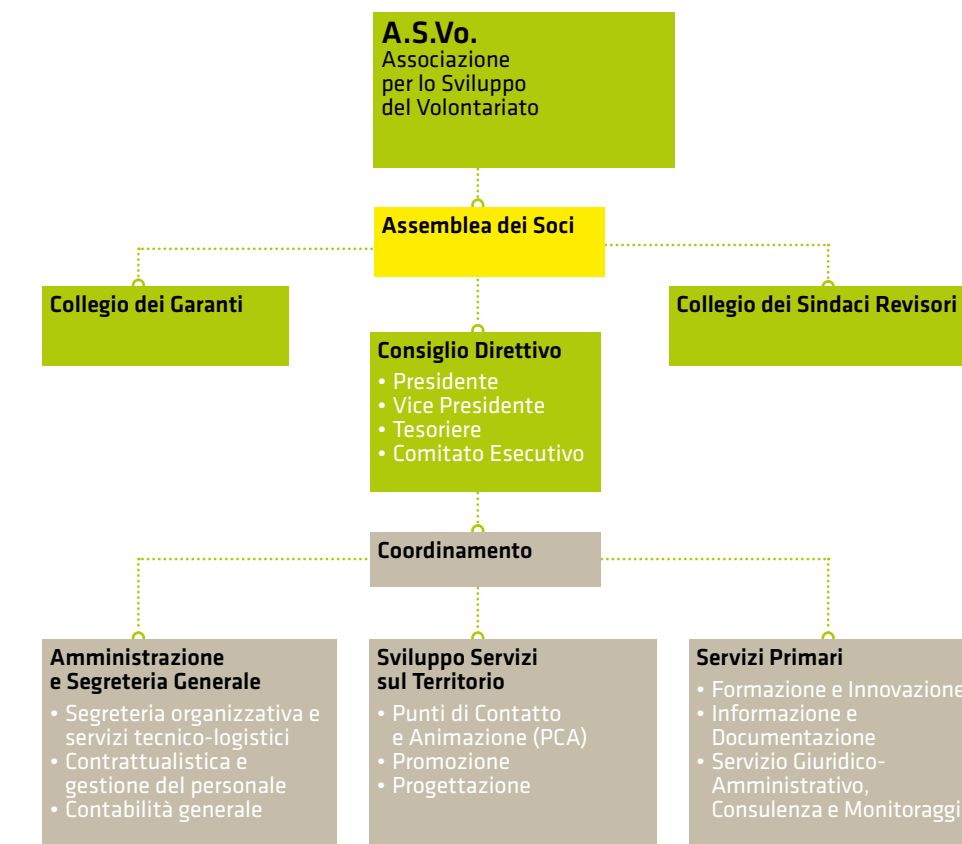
A.S.Vo.
Associazione per lo Sviluppo del Volontariato

Assemblea dei Soci

Collegio dei Garanti

Collegio dei Sindaci Revisori

Consiglio Direttivo
• Presidente
• Vice Presidente
• Tesoriere
• Comitato Esecutivo

Coordinamento

Amministrazione e Segreteria Generale
• Segreteria organizzativa e servizi tecnico-logistici
• Contrattualistica e gestione del personale
• Contabilità generale

Sviluppo Servizi sul Territorio
• Punti di Contatto e Animazione (PCA)
• Promozione
• Progettazione

Servizi Primari
• Formazione e Innovazione
• Informazione e Documentazione
• Servizio Giuridico-Amministrativo, Consulenza e Monitoraggi